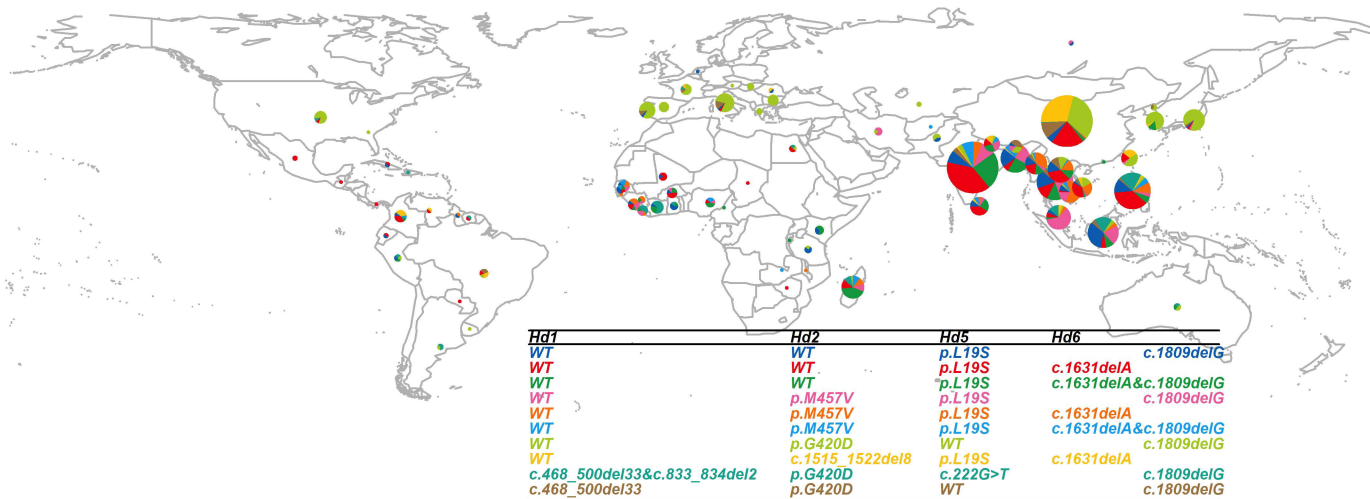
| Hd1 | Hd2 | Hd5 | Hd6 |
|---|---|---|---|
| WT | WT | p.L19S | c.1809delG |
| WT | WT | p.L19S | c.1631delA |
| WT | WT | p.L19S | c.1631delA&c.1809delG |
| WT | p.M457V | p.L19S | c.1809delG |
| WT | p.M457V | p.L19S | c.1631delA |
| WT | p.M457V | p.L19S | c.1631delA&c.1809delG |
| WT | p.G420D | WT | c.1809delG |
| WT | c.1515_1522del8 | p.L19S | c.1631delA |
| c.468_500del33&c.833_834del2 | p.G420D | c.222G>T | c.1809delG |
| c.468_500del33 | p.G420D | WT | c.1809delG |